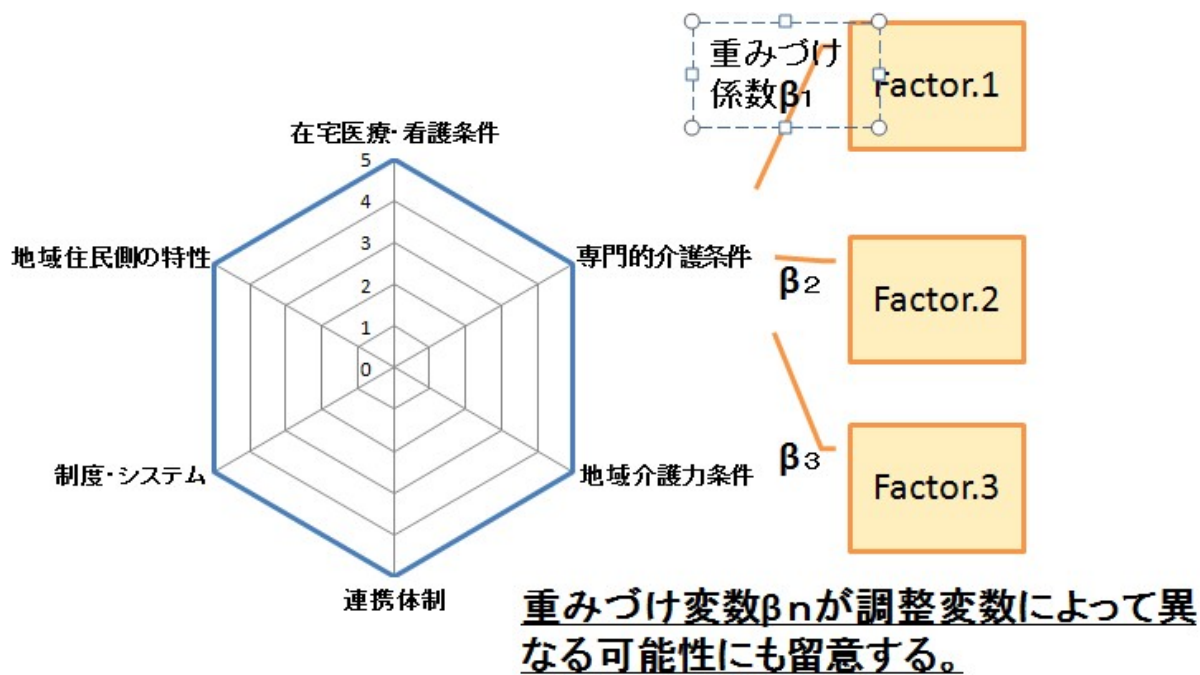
重みづけ係数$\beta_1$

Factor.1

在宅医療・看護条件

5
4
3
2
1
0

地域住民側の特性

専門的介護条件

$\beta_2$

Factor.2

$\beta_3$

Factor.3

制度・システム

地域介護力条件

連携体制

重みづけ変数βnが調整変数によって異なる可能性にも留意する。